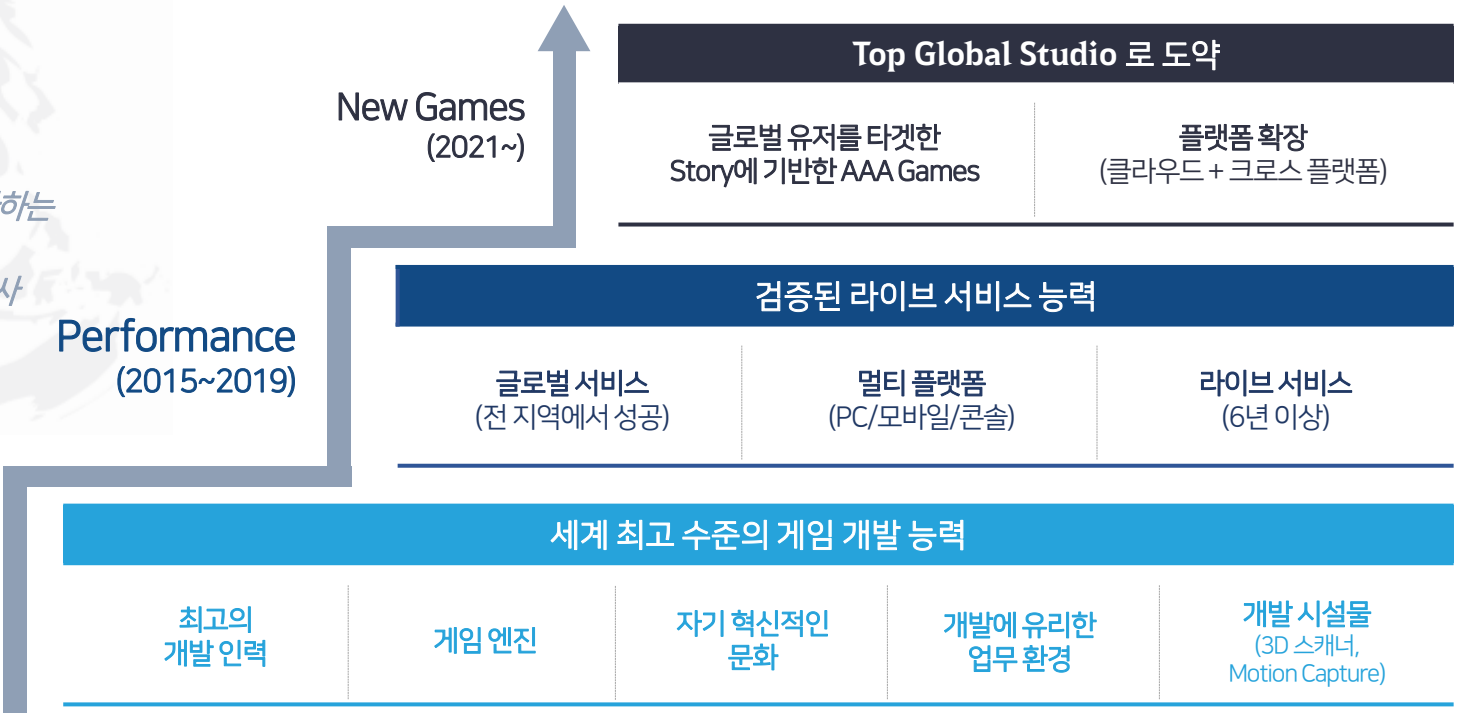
New Games
(2021~)

Top Global Studio 로 도약

글로벌 유저를 타겟한 Story에 기반한 AAA Games

플랫폼 확장
(클라우드 + 크로스 플랫폼)

하는

사

Performance
(2015~2019)

검증된 라이브 서비스 능력

글로벌 서비스
(전 지역에서 성공)

멀티 플랫폼
(PC/모바일/콘솔)

라이브 서비스
(6년 이상)

세계 최고 수준의 게임 개발 능력

최고의 개발 인력

게임 엔진

자기 혁신적인 문화

개발에 유리한 업무 환경

개발 시설물
(3D 스캐너, Motion Capture)